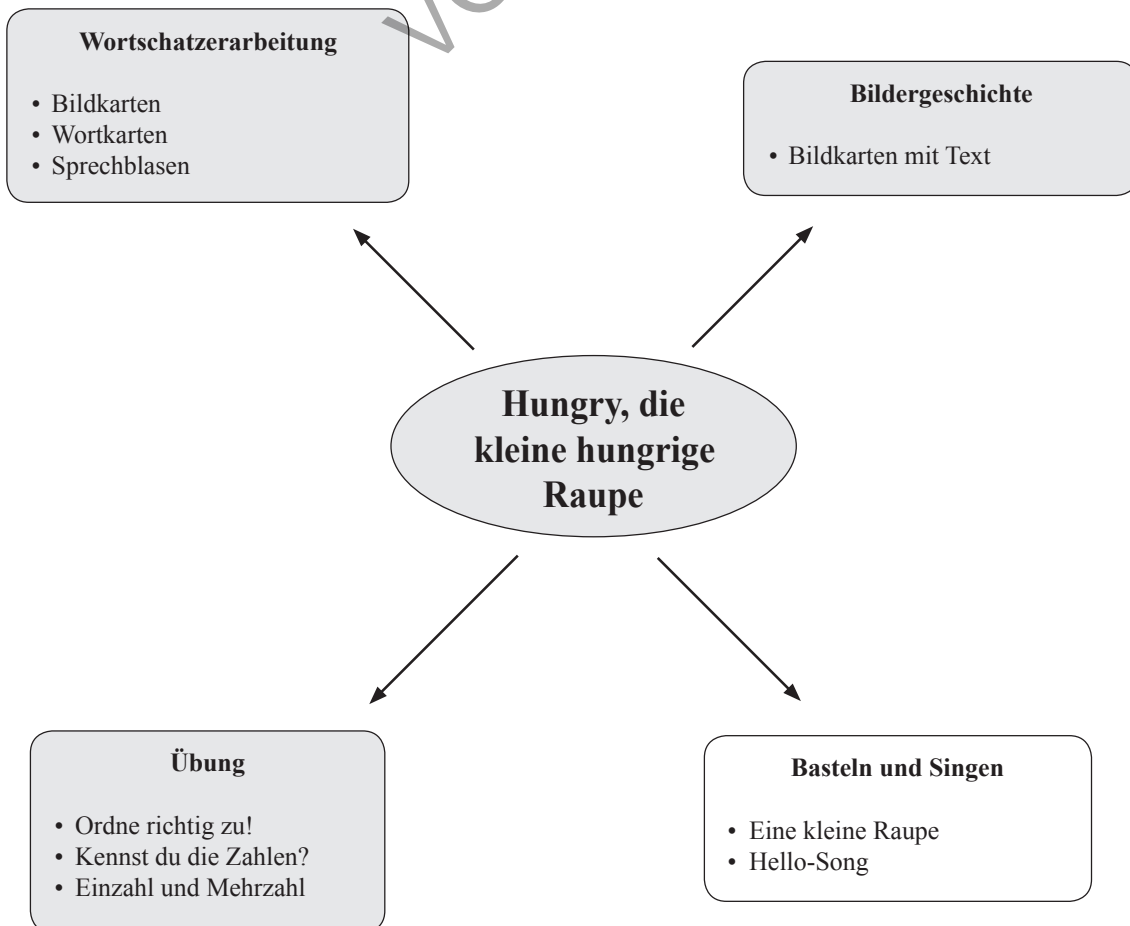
Wortschatzerarbeitung

• Bildkarten
• Wortkarten
• Sprechblasen

Bildergeschichte

• Bildkarten mit Text

Hungry, die kleine hungrige Raupe

Übung

• Ordne richtig zu!
• Kennst du die Zahlen?
• Einzahl und Mehrzahl

Basteln und Singen

• Eine kleine Raupe
• Hello-Song